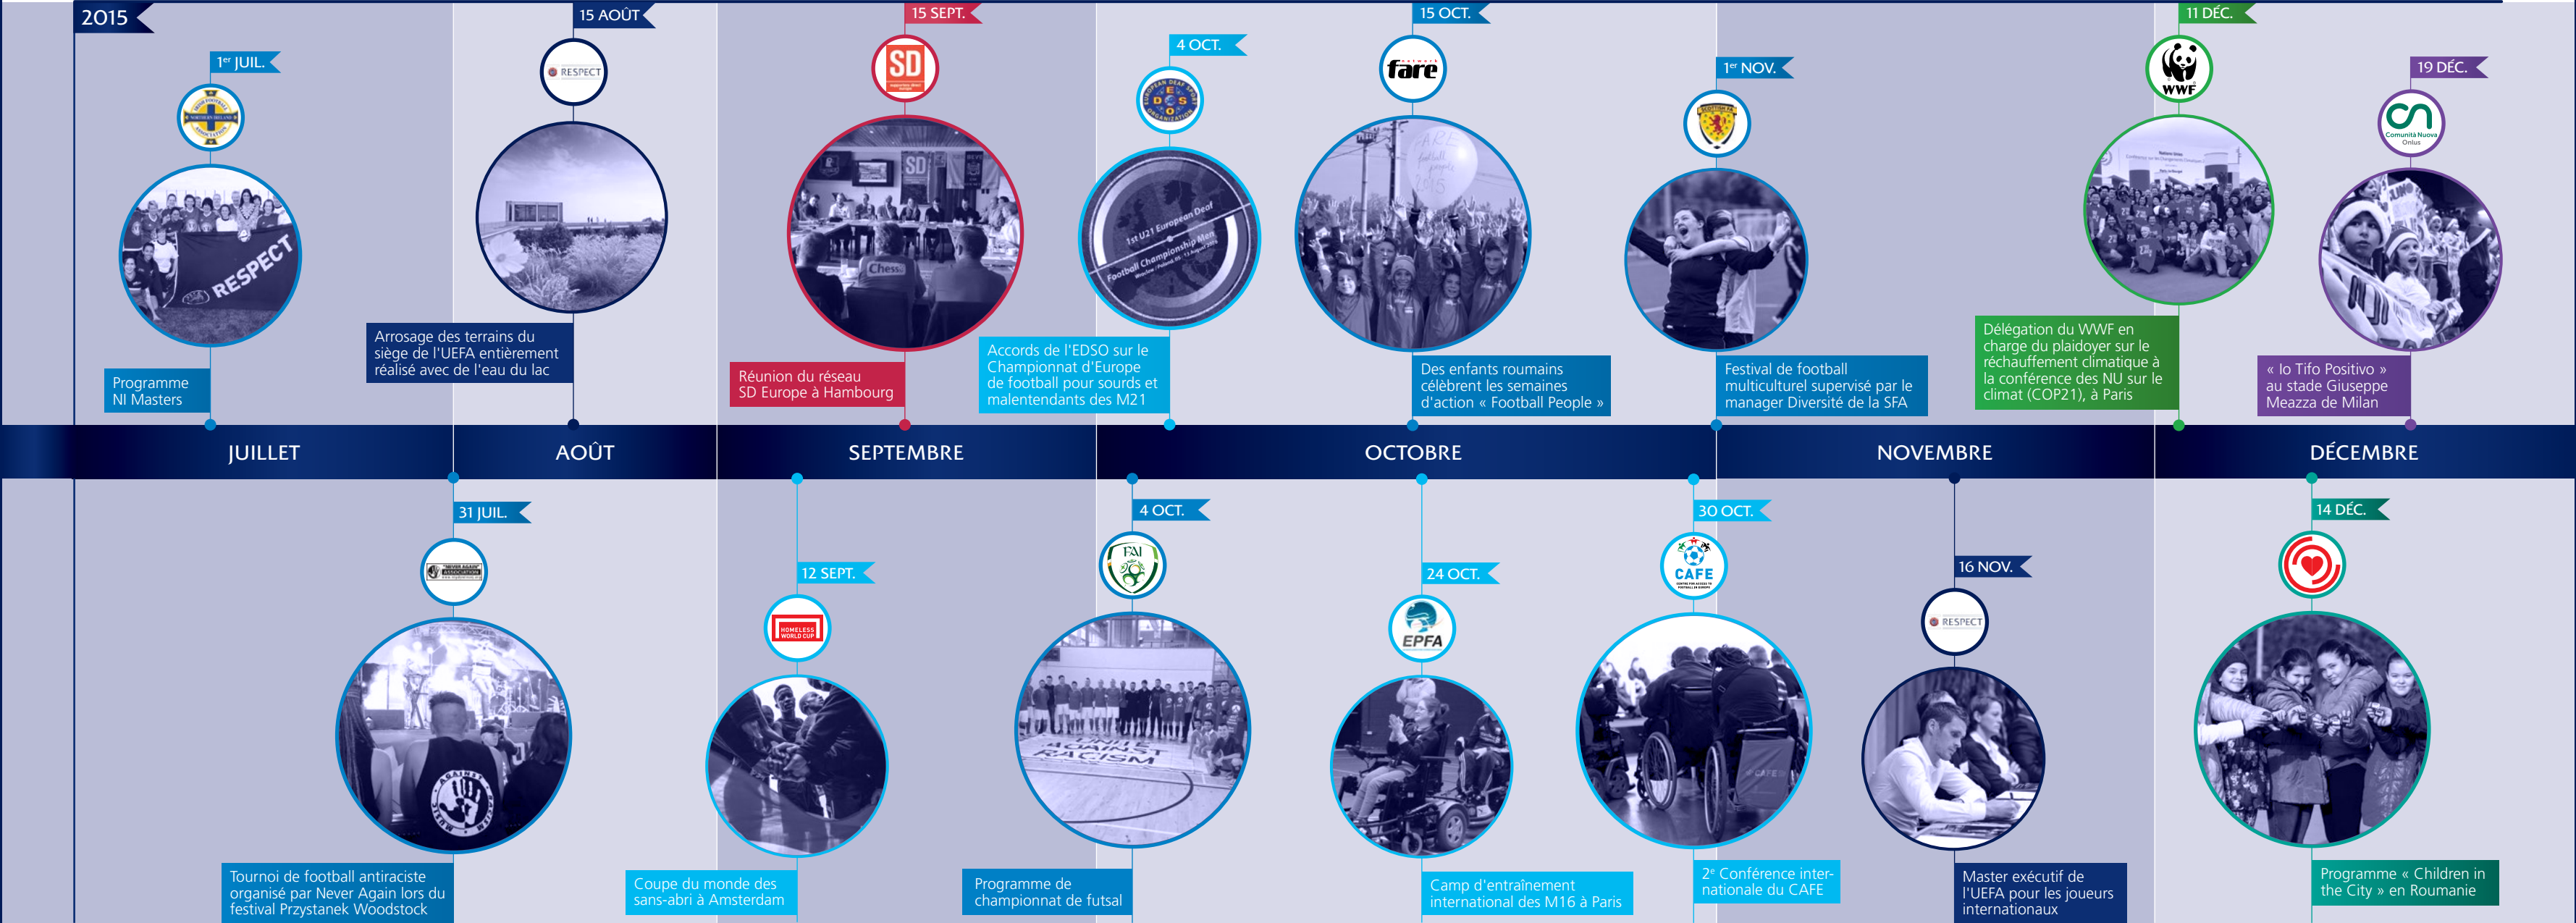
2015

1$^{er}$ JUIL.

Programme NI Masters

15 AOÛT

RESPECT

Arrosage des terrains du siège de l'UEFA entièrement réalisé avec de l'eau du lac

15 SEPT.

SD

Réunion du réseau SD Europe à Hambourg

4 OCT.

Accords de l'EDSO sur le Championnat d'Europe de football pour sourds et malentendants des M21

15 OCT.

fare

Des enfants roumains célèbrent les semaines d'action « Football People »

1$^{er}$ NOV.

Festival de football multiculturel supervisé par le manager Diversité de la SFA

11 DÉC.

WWF

Délégation du WWF en charge du plaidoyer sur le réchauffement climatique à la conférence des NU sur le climat (COP21), à Paris

19 DÉC.

« Io Tifo Positivo » au stade Giuseppe Meazza de Milan

JUILLET

AOÛT

SEPTEMBRE

OCTOBRE

NOVEMBRE

DÉCEMBRE

31 JUIL.

Tournoi de football antiraciste organisé par Never Again lors du festival Przystanek Woodstock

12 SEPT.

HOMELESS WORLD CUP

Coupe du monde des sans-abri à Amsterdam

4 OCT.

FAI

Programme de championnat de futsal

24 OCT.

EPFA

Camp d'entraînement international des M16 à Paris

30 OCT.

CAFE

2$^{e}$ Conférence internationale du CAFE

16 NOV.

RESPECT

Master exécutif de l'UEFA pour les joueurs internationaux

14 DÉC.

Programme « Children in the City » en Roumanie